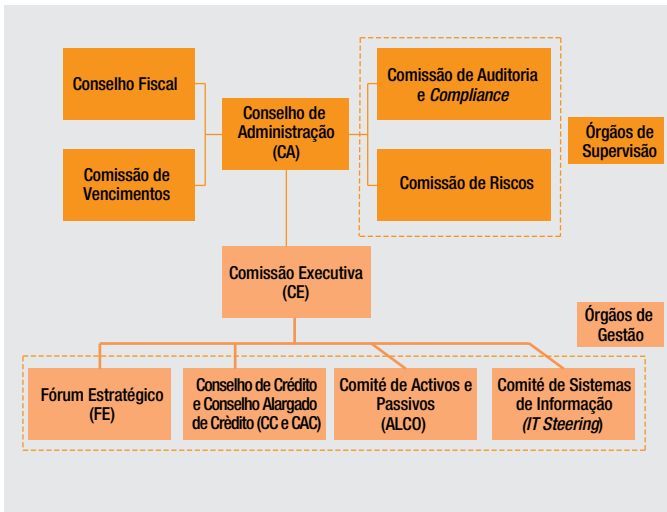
Conselho Fiscal

Comissão de Vencimentos

Conselho de Administração (CA)

Comissão de Auditoria e Compliance

Comissão de Riscos

Órgãos de Supervisão

Comissão Executiva (CE)

Órgãos de Gestão

Fórum Estratégico (FE)

Conselho de Crédito e Conselho Alargado de Crédito (CC e CAC)

Comité de Activos e Passivos (ALCO)

Comité de Sistemas de Informação (IT Steering)